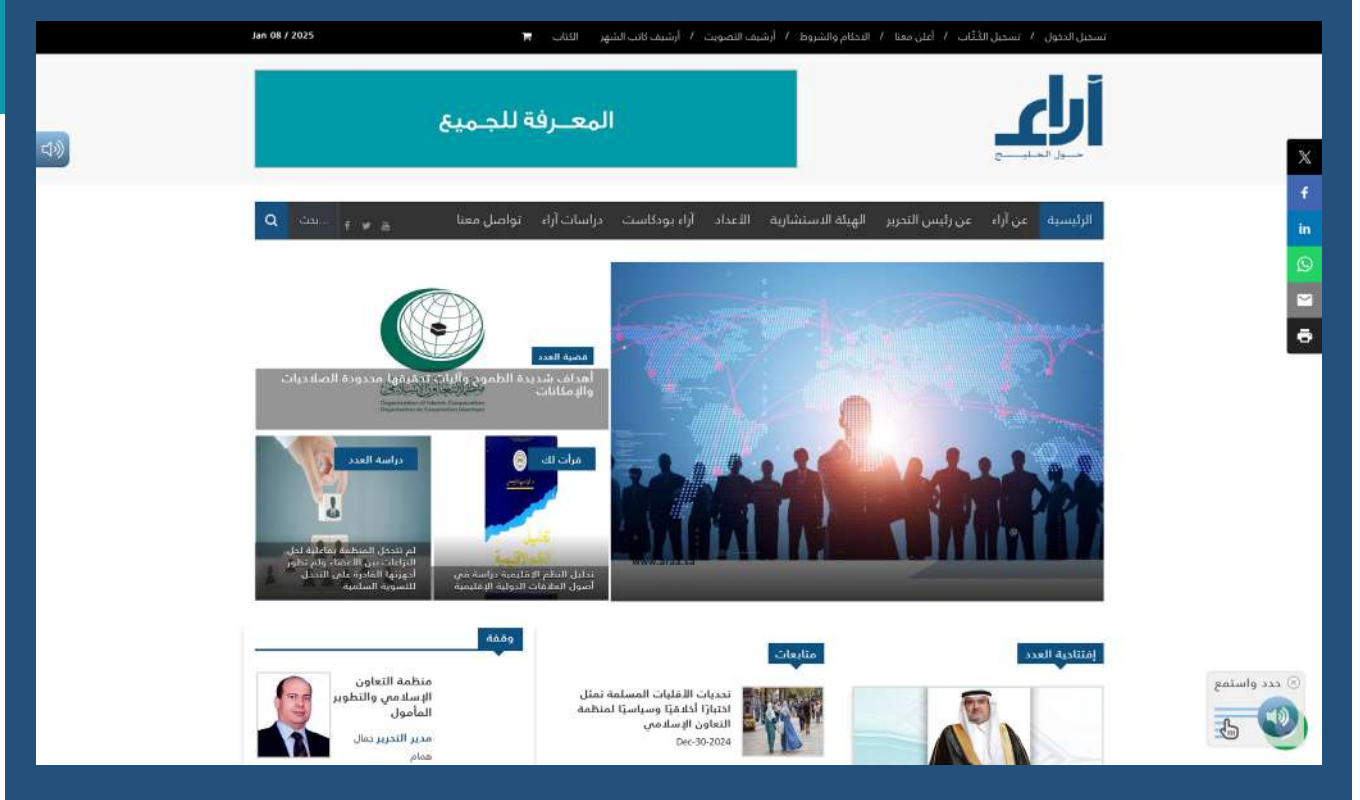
Jan 08 / 2025

تسجيل الدخول / تسجيل الكُتّاب / أعلن معنا / الاحكام والشروط / أرشيف التصويت / أرشيف كاتب الشهر / الكتاب

آراء
حول الخليج

المعـرفة للجـميع

الرئيسية عن آراء عن رئيس التحرير الهيئة الاستشارية الأعداد آراء بودكاست دراسات آراء تواصل معنا

بحث ...

قضية العدد
أهداف شديدة الطموح وآليات تحقيقها محدودة الصلاحيات والإمكانات

قرأت لك
تحليل النظم الإقليمية دراسة في أصول العلاقات الدولية الإقليمية

دراسة العدد
لم تتدخل المنظمة بفاعلية لحل النزاعات بين الأعضاء ولم تطور أجهزتها القادرة على التدخل للتسوية السلمية

www.araa.sa

إفتتاحية العدد

متابعات
تحديات الأقليات المسلمة تمثل اختبارًا أخلاقيًا وسياسيًا لمنظمة التعاون الإسلامي
Dec-30-2024

وقفة
منظمة التعاون الإسلامي والتطوير المأمول
مدير التحرير جمال همام

حدد واستمع